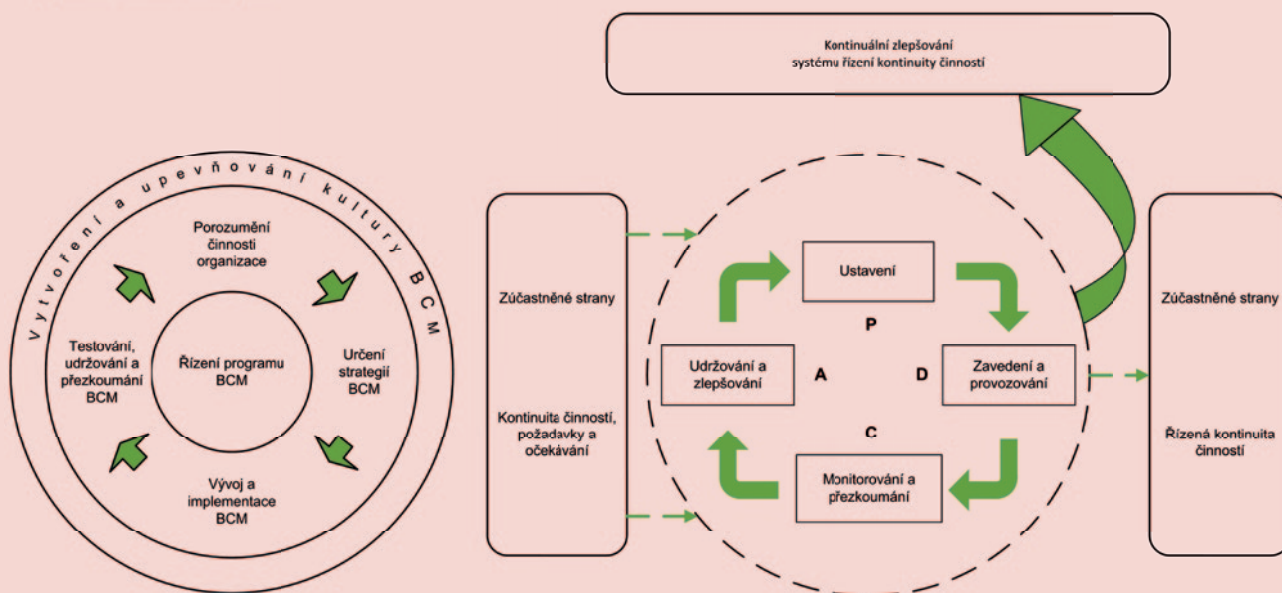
Vytvoření a upevňování kultury BCM

Porozumění činnosti organizace

Testování, udržování a přezkoumání BCM

Řízení programu BCM

Určení strategií BCM

Vývoj a implementace BCM

Kontinuální zlepšování systému řízení kontinuity činností

Zúčastněné strany

Kontinuita činností, požadavky a očekávání

Ustavení

P

Udržování a zlepšování

A

D

Zavedení a provozování

C

Monitorování a přezkoumání

Zúčastněné strany

Řízená kontinuita činností